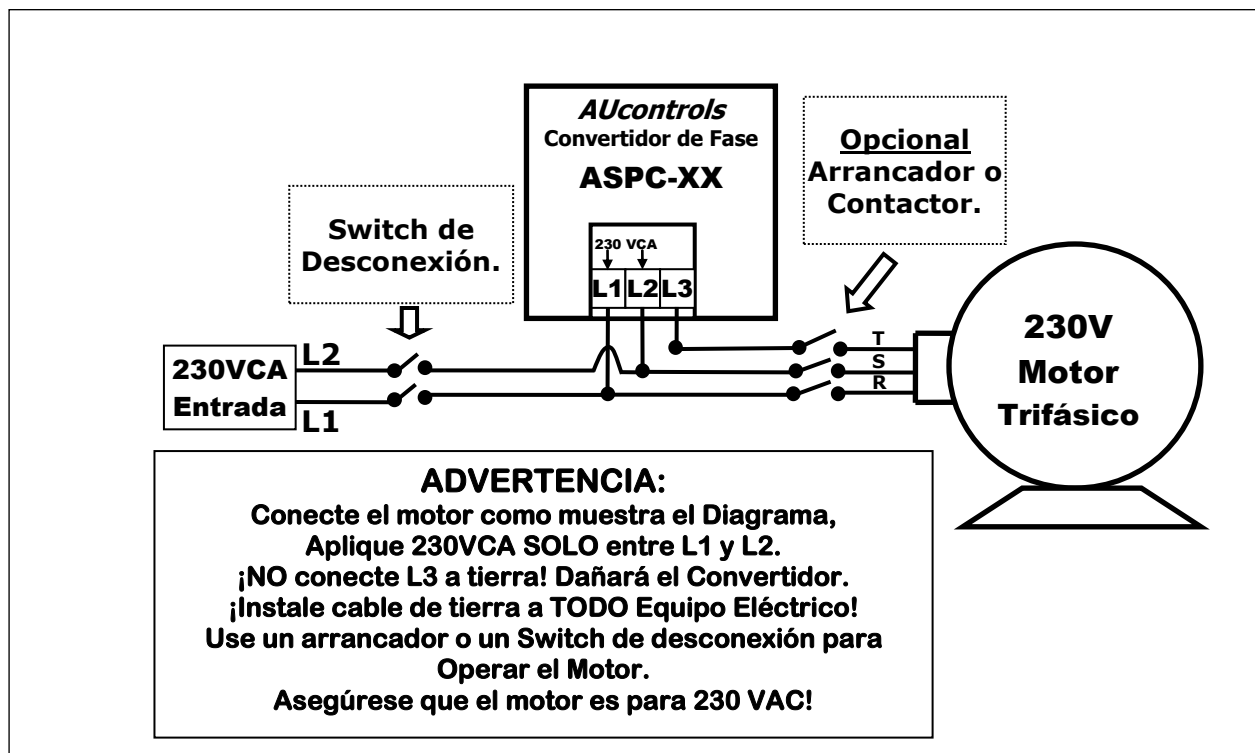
AUcontrols
Convertidor de Fase
ASPC-XX

230 VCA
L1 L2 L3

Opcional
Arrancador o Contactor.

Switch de Desconexión.

230VCA
Entrada

L2
L1

T
S
R

230V
Motor
Trifásico

ADVERTENCIA:
Conecte el motor como muestra el Diagrama,
Aplique 230VCA SOLO entre L1 y L2.
¡NO conecte L3 a tierra! Dañará el Convertidor.
¡Instale cable de tierra a TODO Equipo Eléctrico!
Use un arrancador o un Switch de desconexión para Operar el Motor.
Asegúrese que el motor es para 230 VAC!